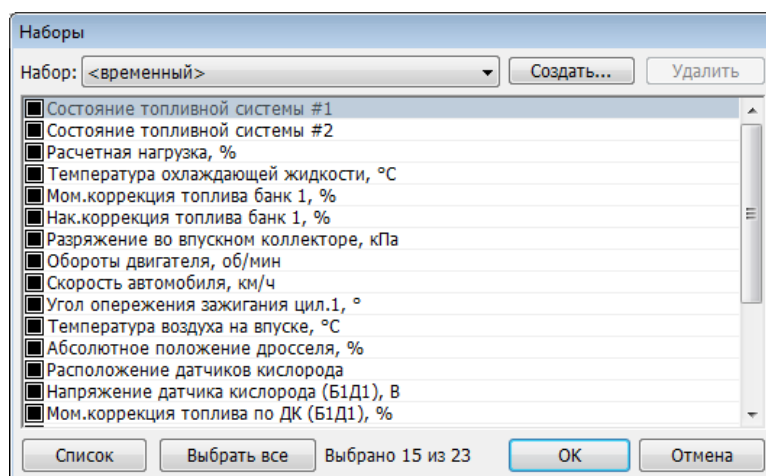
Наборы

Набор: <временный>

Создать...

Удалить

Состояние топливной системы #1
Состояние топливной системы #2
Расчетная нагрузка, %
Температура охлаждающей жидкости, °C
Мом.коррекция топлива банк 1, %
Нак.коррекция топлива банк 1, %
Разряжение во впускном коллекторе, кПа
Обороты двигателя, об/мин
Скорость автомобиля, км/ч
Угол опережения зажигания цил.1, °
Температура воздуха на впуске, °C
Абсолютное положение дросселя, %
Расположение датчиков кислорода
Напряжение датчика кислорода (Б1Д1), В
Мом.коррекция топлива по ДК (Б1Д1), %

Список

Выбрать все

Выбрано 15 из 23

OK

Отмена